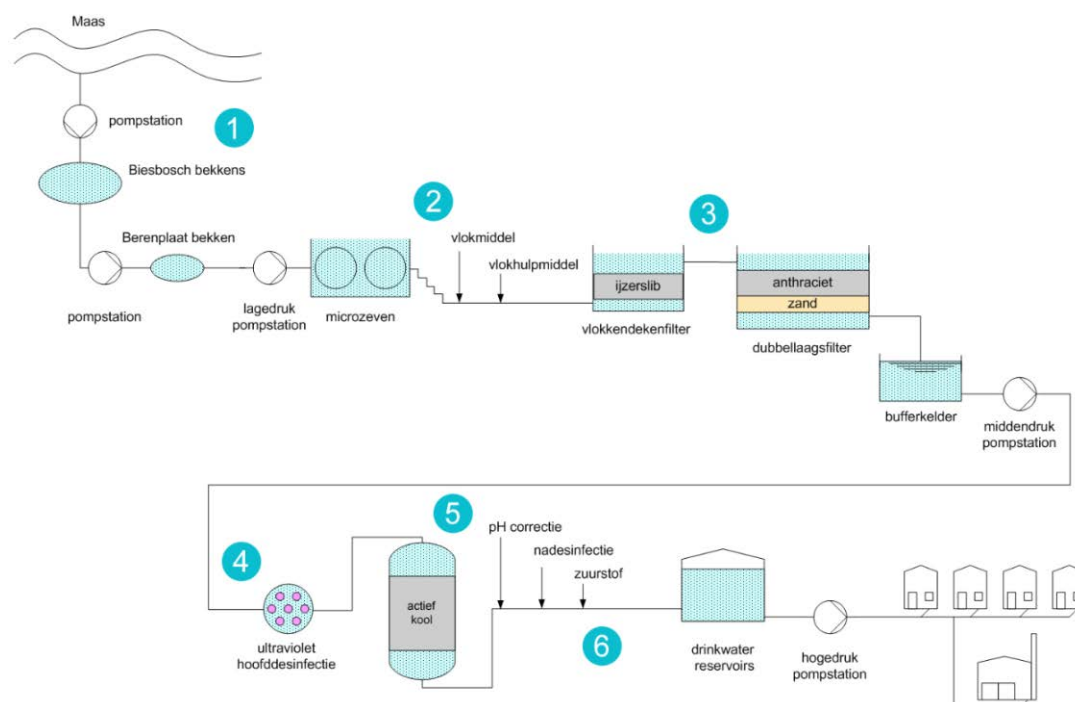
Maas

pompstation

1

Biesbosch bekkens

Berenplaat bekken

pompstation

lagedruk pompstation

microzeven

2

vlokmiddel

vlokhulpmiddel

ijzerslib

vlokkendekenfilter

3

anthraciet

zand

dubbellaagsfilter

bufferkelder

middendruk pompstation

4

ultraviolet hoofddesinfectie

actief kool

5

pH correctie

nadesinfectie

zuurstof

6

drinkwater reservoirs

hogedruk pompstation